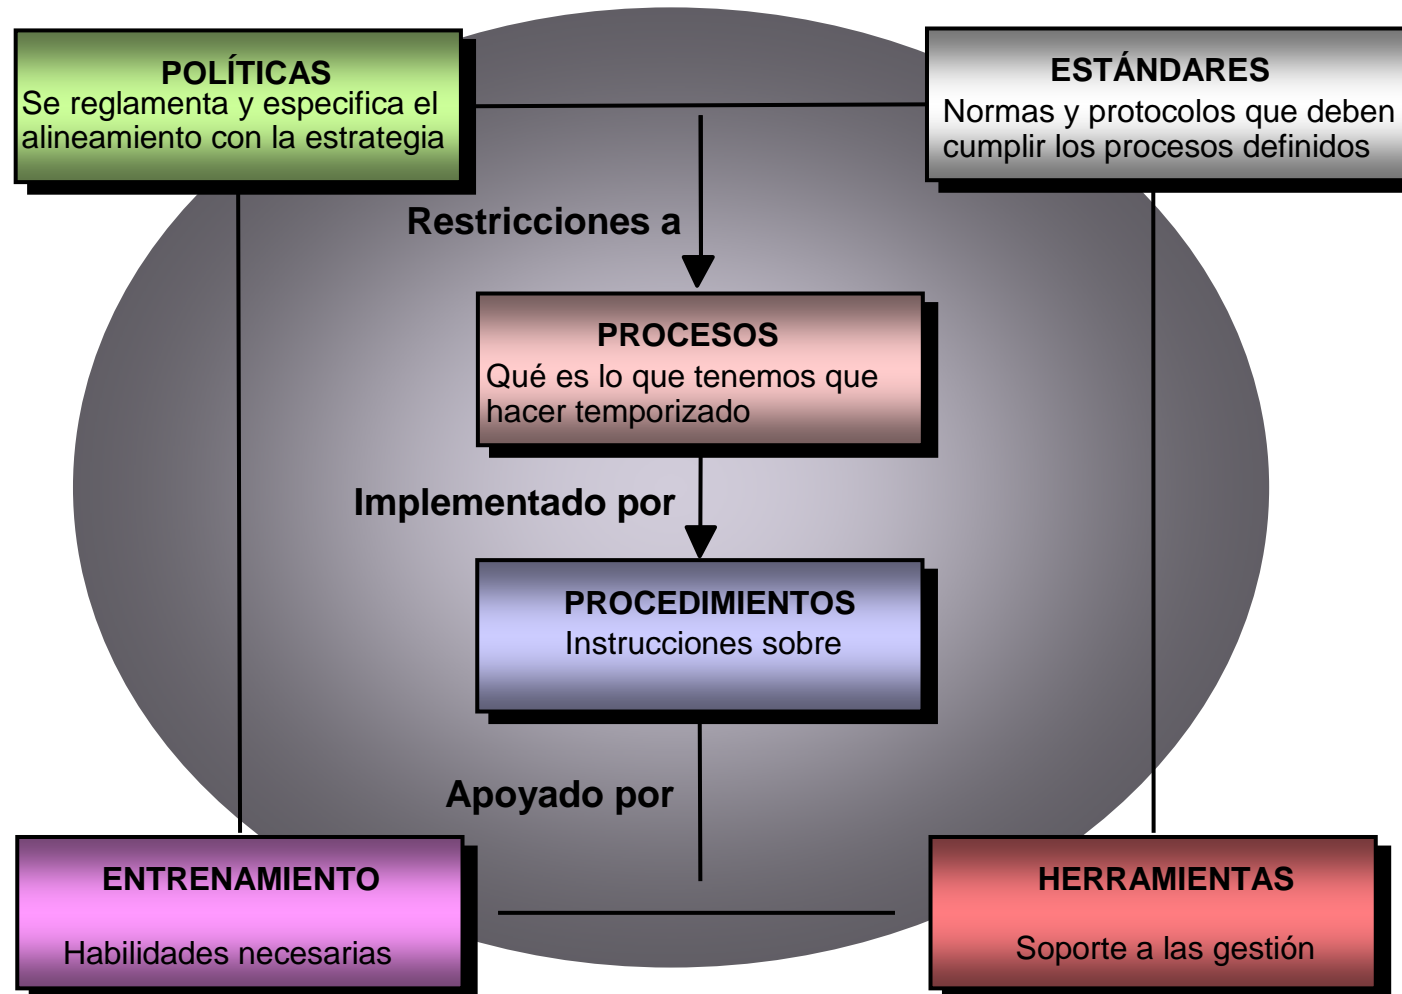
POLÍTICAS
Se reglamenta y especifica el alineamiento con la estrategia

ESTÁNDARES
Normas y protocolos que deben cumplir los procesos definidos

Restricciones a

PROCESOS
Qué es lo que tenemos que hacer temporizado

Implementado por

PROCEDIMIENTOS
Instrucciones sobre

Apoyado por

ENTRENAMIENTO
Habilidades necesarias

HERRAMIENTAS
Soporte a las gestión